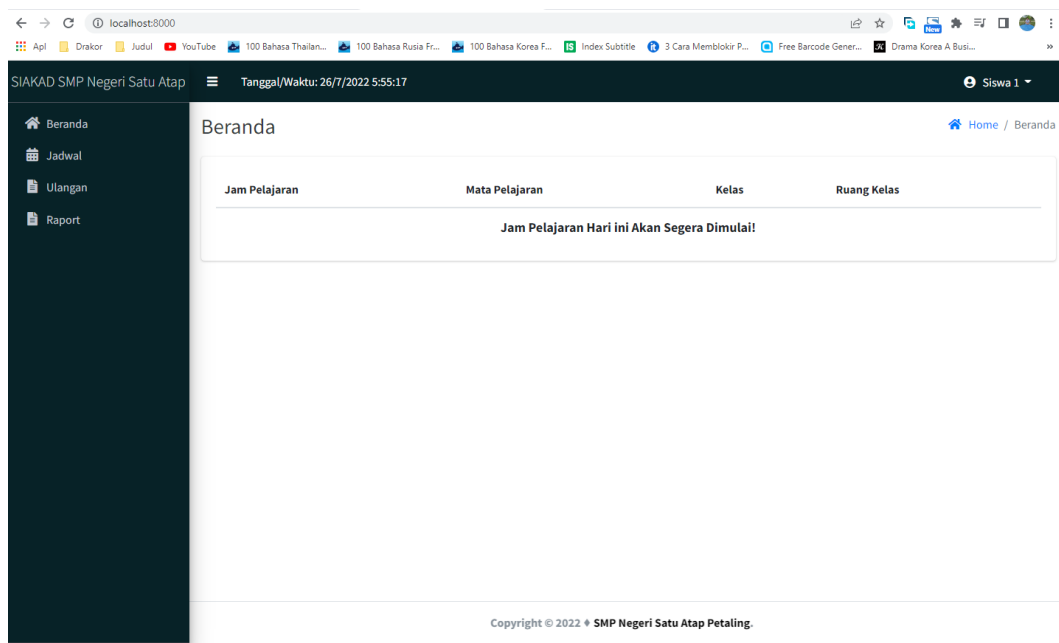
localhost:8000

Apl Drakor Judul YouTube 100 Bahasa Thailan... 100 Bahasa Rusia Fr... 100 Bahasa Korea F... Index Subtitle 3 Cara Memblokir P... Free Barcode Gener... Drama Korea A Busi...

SIAKAD SMP Negeri Satu Atap

Tanggal/Waktu: 26/7/2022 5:55:17

Siswa 1

Beranda

Jadwal

Ulangan

Raport

Beranda

Home / Beranda

| Jam Pelajaran | Mata Pelajaran | Kelas | Ruang Kelas |
|---|---|---|---|
| Jam Pelajaran Hari ini Akan Segera Dimulai! | | | |

Copyright © 2022 ♦ SMP Negeri Satu Atap Petaling.